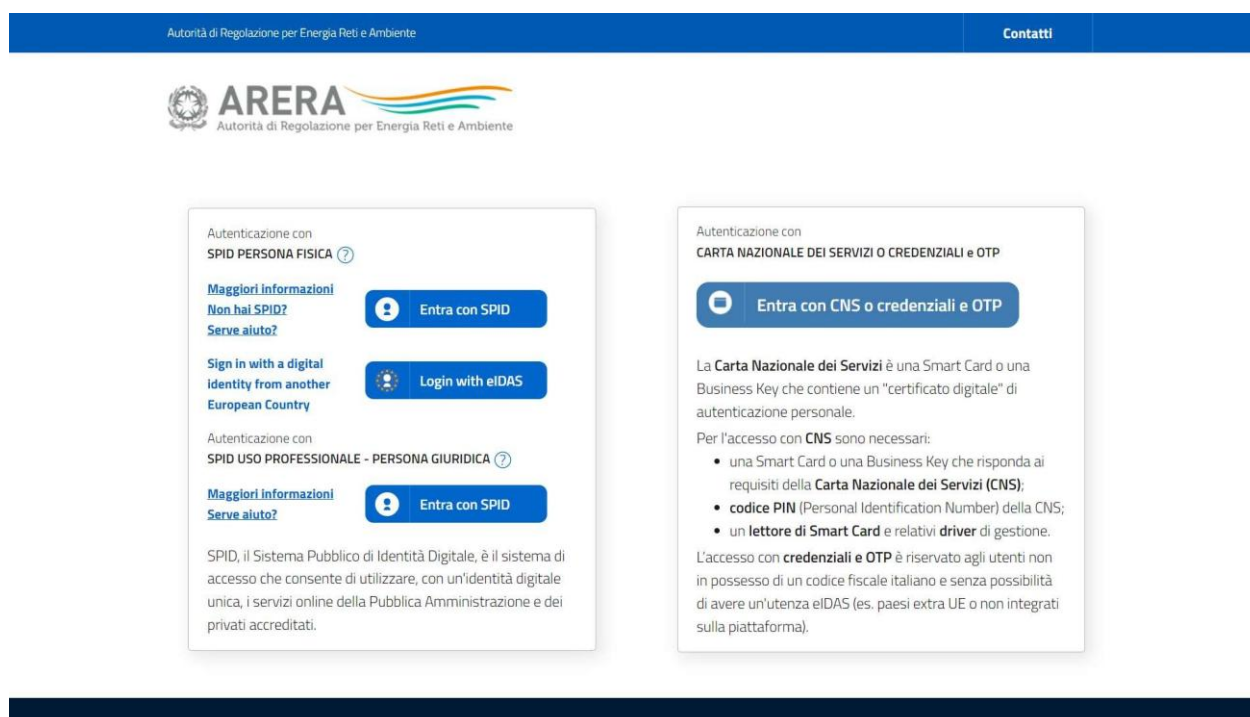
Autorità di Regolazione per Energia Reti e Ambiente

Contatti

ARERA
Autorità di Regolazione per Energia Reti e Ambiente

Autenticazione con
SPID PERSONA FISICA ?

Maggiori informazioni
Non hai SPID?
Serve aiuto?

Entra con SPID

Sign in with a digital identity from another European Country

Login with eIDAS

Autenticazione con
SPID USO PROFESSIONALE - PERSONA GIURIDICA ?

Maggiori informazioni
Serve aiuto?

Entra con SPID

SPID, il Sistema Pubblico di Identità Digitale, è il sistema di accesso che consente di utilizzare, con un'identità digitale unica, i servizi online della Pubblica Amministrazione e dei privati accreditati.

Autenticazione con
CARTA NAZIONALE DEI SERVIZI O CREDENZIALI e OTP

Entra con CNS o credenziali e OTP

La Carta Nazionale dei Servizi è una Smart Card o una Business Key che contiene un "certificato digitale" di autenticazione personale.

Per l'accesso con CNS sono necessari:
- una Smart Card o una Business Key che risponda ai requisiti della Carta Nazionale dei Servizi (CNS);
- codice PIN (Personal Identification Number) della CNS;
- un lettore di Smart Card e relativi driver di gestione.

L'accesso con credenziali e OTP è riservato agli utenti non in possesso di un codice fiscale italiano e senza possibilità di avere un'utenza eIDAS (es. paesi extra UE o non integrati sulla piattaforma).